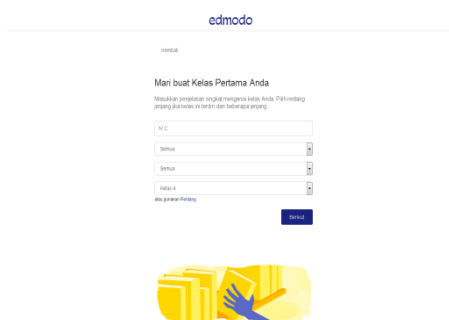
edmodo

Kembali

Mari buat Kelas Pertama Anda

Masukkan penjelasan singkat mengenai kelas Anda. Pilih rentang jenjang jika kelas ini terdiri dari beberapa jenjang.

IV C

Semua

Semua

Kelas 4

atau gunakan Rentang

Berikut